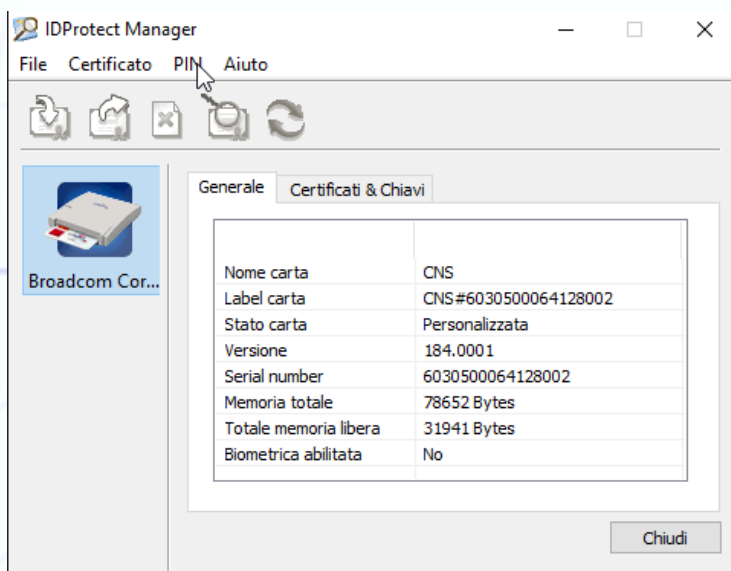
IDProtect Manager

File Certificato PIN Aiuto

Broadcom Cor...

Generale | Certificati & Chiavi

| | |
|---|---|
| Nome carta | CNS |
| Label carta | CNS#6030500064128002 |
| Stato carta | Personalizzata |
| Versione | 184.0001 |
| Serial number | 6030500064128002 |
| Memoria totale | 78652 Bytes |
| Totale memoria libera | 31941 Bytes |
| Biometrica abilitata | No |

Chiudi